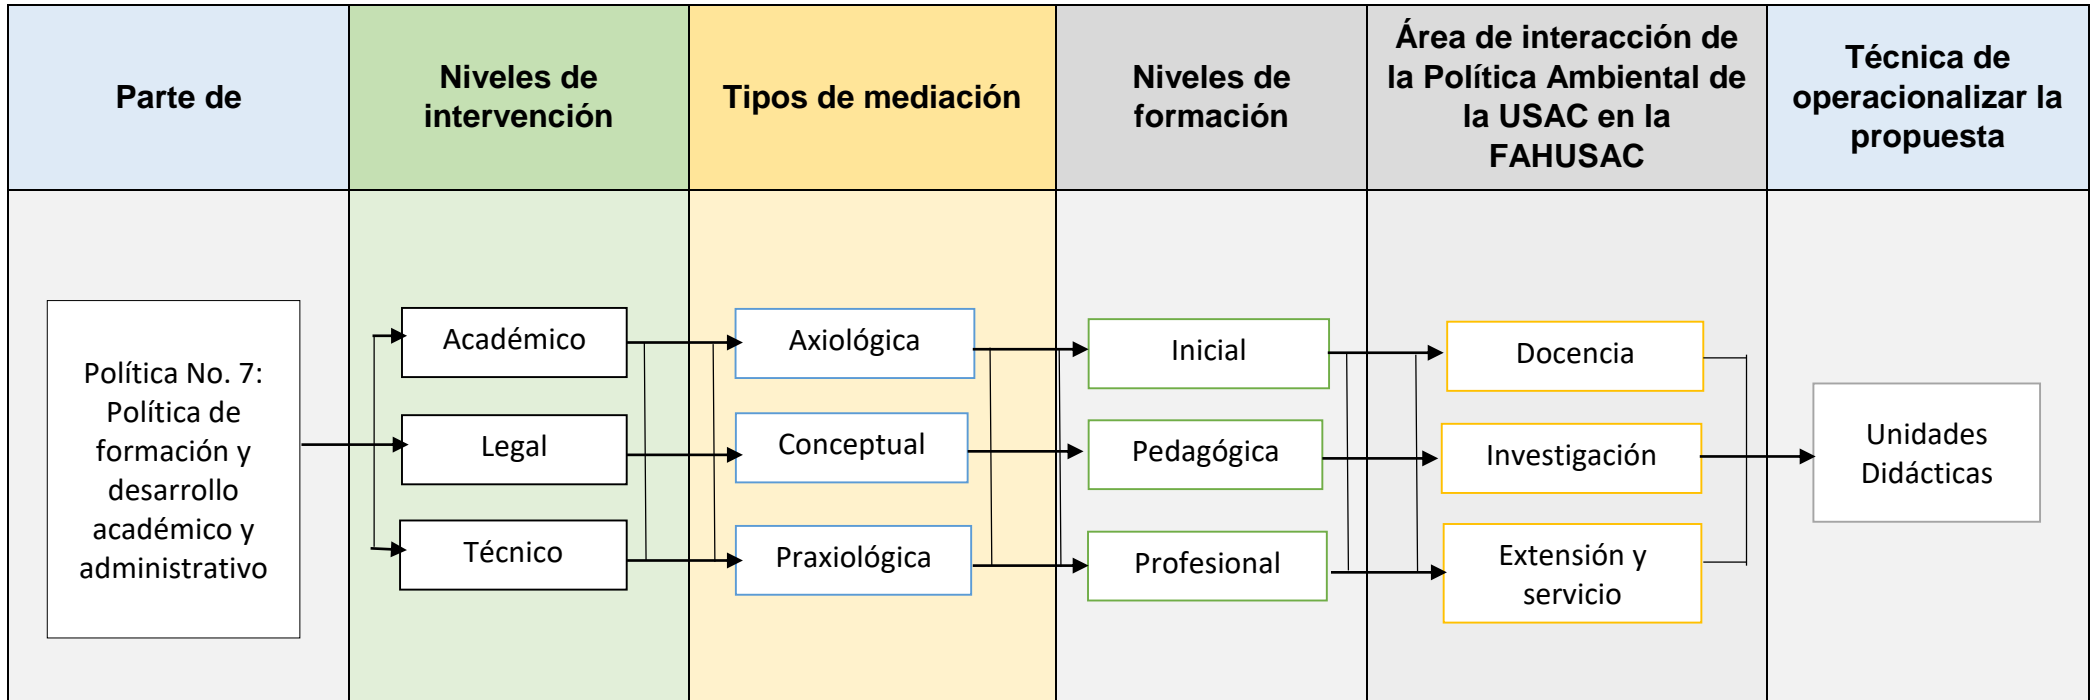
| Parte de | Niveles de intervención | Tipos de mediación | Niveles de formación | Área de interacción de la Política Ambiental de la USAC en la FAHUSAC | Técnica de operacionalizar la propuesta |
|---|---|---|---|---|---|
| Política No. 7: Política de formación y desarrollo académico y administrativo | Académico<br>Legal<br>Técnico | Axiológica<br>Conceptual<br>Praxiológica | Inicial<br>Pedagógica<br>Profesional | Docencia<br>Investigación<br>Extensión y servicio | Unidades Didácticas |